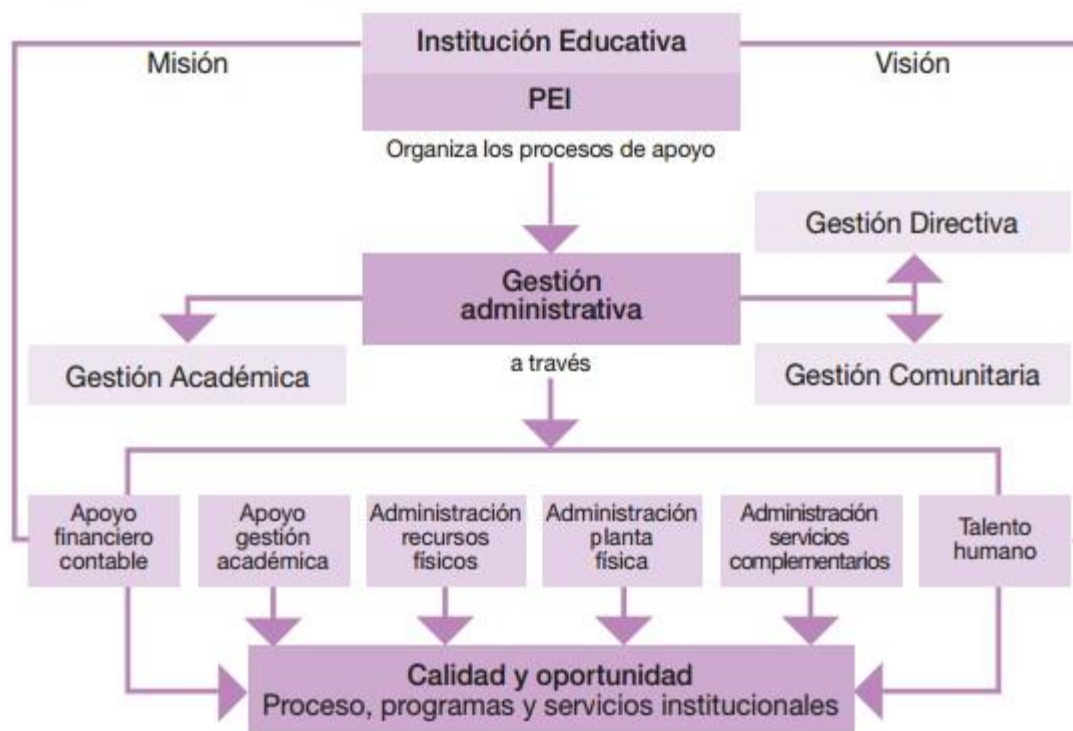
Misión

Institución Educativa

Visión

PEI

Organiza los procesos de apoyo

Gestión Directiva

Gestión administrativa

Gestión Académica

a través

Gestión Comunitaria

Apoyo financiero contable

Apoyo gestión académica

Administración recursos físicos

Administración planta física

Administración servicios complementarios

Talento humano

Calidad y oportunidad
Proceso, programas y servicios institucionales